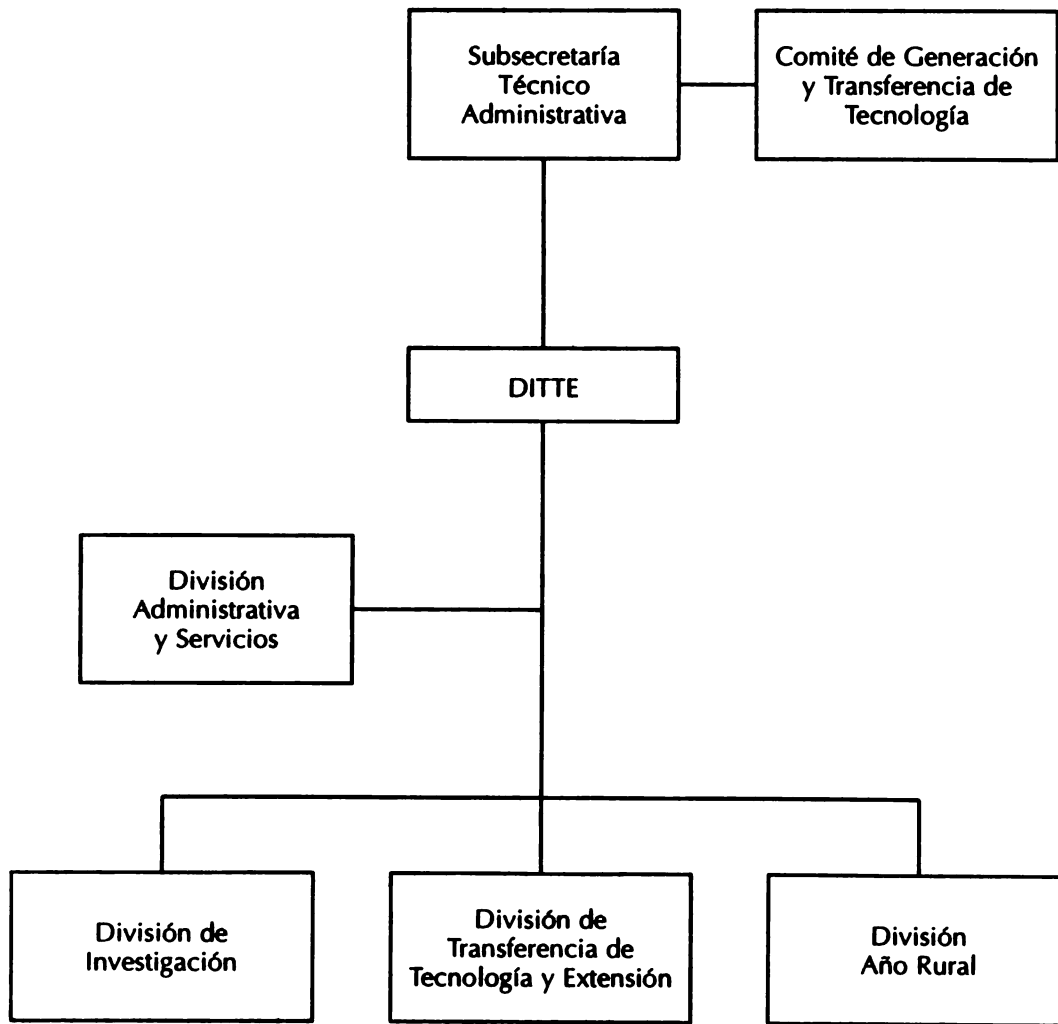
Subsecretaría Técnico Administrativa

Comité de Generación y Transferencia de Tecnología

DITTE

División Administrativa y Servicios

División de Investigación

División de Transferencia de Tecnología y Extensión

División Año Rural